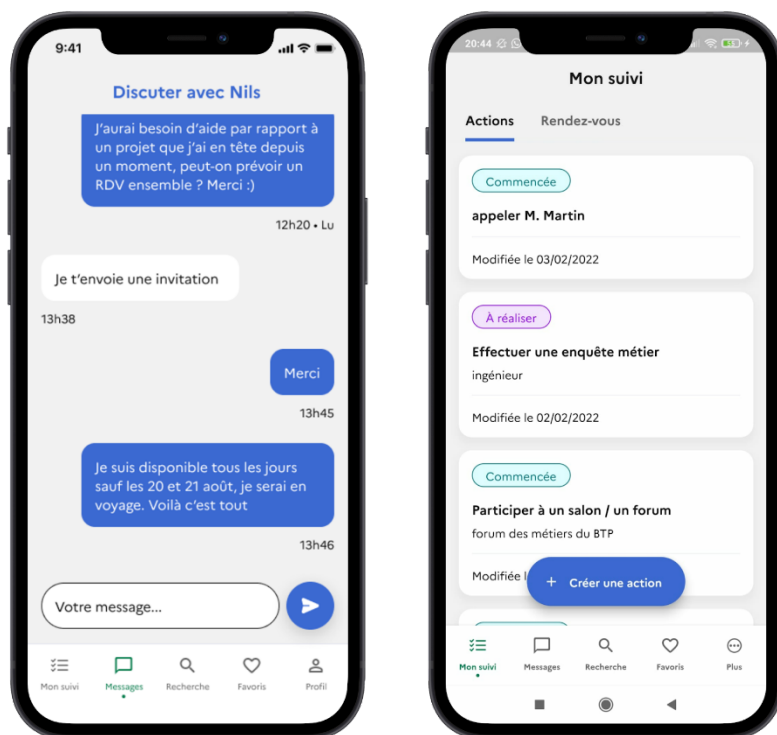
9:41

Discuter avec Nils

J'aurai besoin d'aide par rapport à un projet que j'ai en tête depuis un moment, peut-on prévoir un RDV ensemble ? Merci :)

12h20 • Lu

Je t'envoie une invitation

13h38

Merci

13h45

Je suis disponible tous les jours sauf les 20 et 21 août, je serai en voyage. Voilà c'est tout

13h46

Votre message...

Mon suivi
Messages
Recherche
Favoris
Profil

20:44

Mon suivi

Actions
Rendez-vous

Commencée
appeler M. Martin
Modifiée le 03/02/2022

À réaliser
Effectuer une enquête métier
ingénieur
Modifiée le 02/02/2022

Commencée
Participer à un salon / un forum
forum des métiers du BTP
Modifiée l

+ Créer une action

Mon suivi
Messages
Recherche
Favoris
Plus